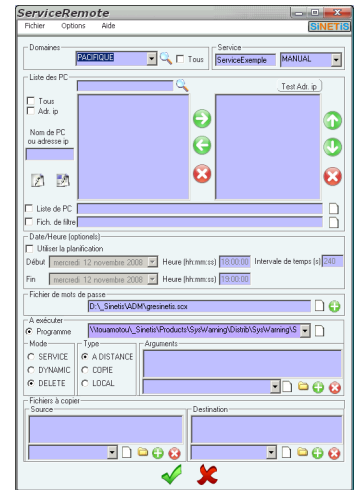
ServiceRemote
Fichier Options Aide
SiNETiS

Domaines
PACIFIQUE
Tous

Service
ServiceExemple
MANUAL

Liste des PC
Test Adr. ip
Tous
Adr. ip
Nom de PC ou adresse ip

Liste de PC
Fich. de filtre

Date/Heure (optionels)
Utiliser la planification
Début mercredi 12 novembre 2008 Heure (hh:mm:ss) 18:00:00 Intervale de temps (s) 240
Fin mercredi 12 novembre 2008 Heure (hh:mm:ss) 19:00:00

Fichier de mots de passe
D:\_Sinetis\ADM\gresinetis.scx

A exécuter
Programme \\touamotou\_Sinetis\Products\SysWarning\Distrib\SysWarning\S

Mode
SERVICE
DYNAMIC
DELETE

Type
A DISTANCE
COPIE
LOCAL

Arguments

Fichiers à copier
Source
Destination